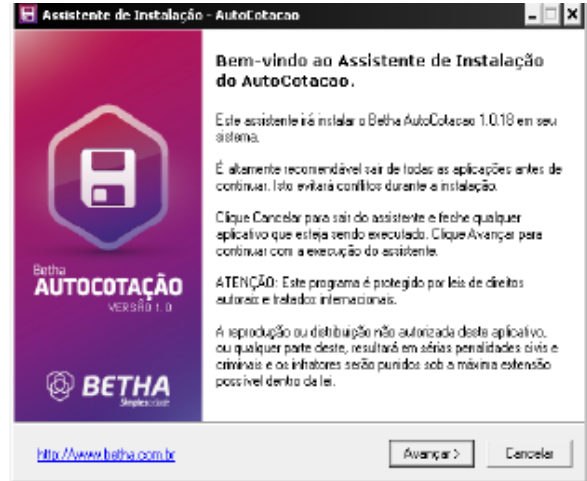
Assistente de Instalação - AutoCotacao

Bem-vindo ao Assistente de Instalação do AutoCotacao.

Este assistente irá instalar o Betha AutoCotacao 1.0.18 em seu sistema.

É altamente recomendável sair de todas as aplicações antes de continuar. Isto evitará conflitos durante a instalação.

Clique Cancelar para sair do assistente e feche qualquer aplicativo que esteja sendo executado. Clique Avançar para continuar com a execução do assistente.

ATENÇÃO: Este programa é protegido por leis de direitos autorais e tratados internacionais.

A reprodução ou distribuição não autorizada deste aplicativo, ou qualquer parte deste, resultará em sérias penalidades civis e criminais e os infratores serão punidos sob a máxima extensão possível dentro da lei.

Betha
AUTOCOTAÇÃO
VERSÃO 1.0

BETHA
Simplescidade

http://www.betha.com.br

Avançar >

Cancelar